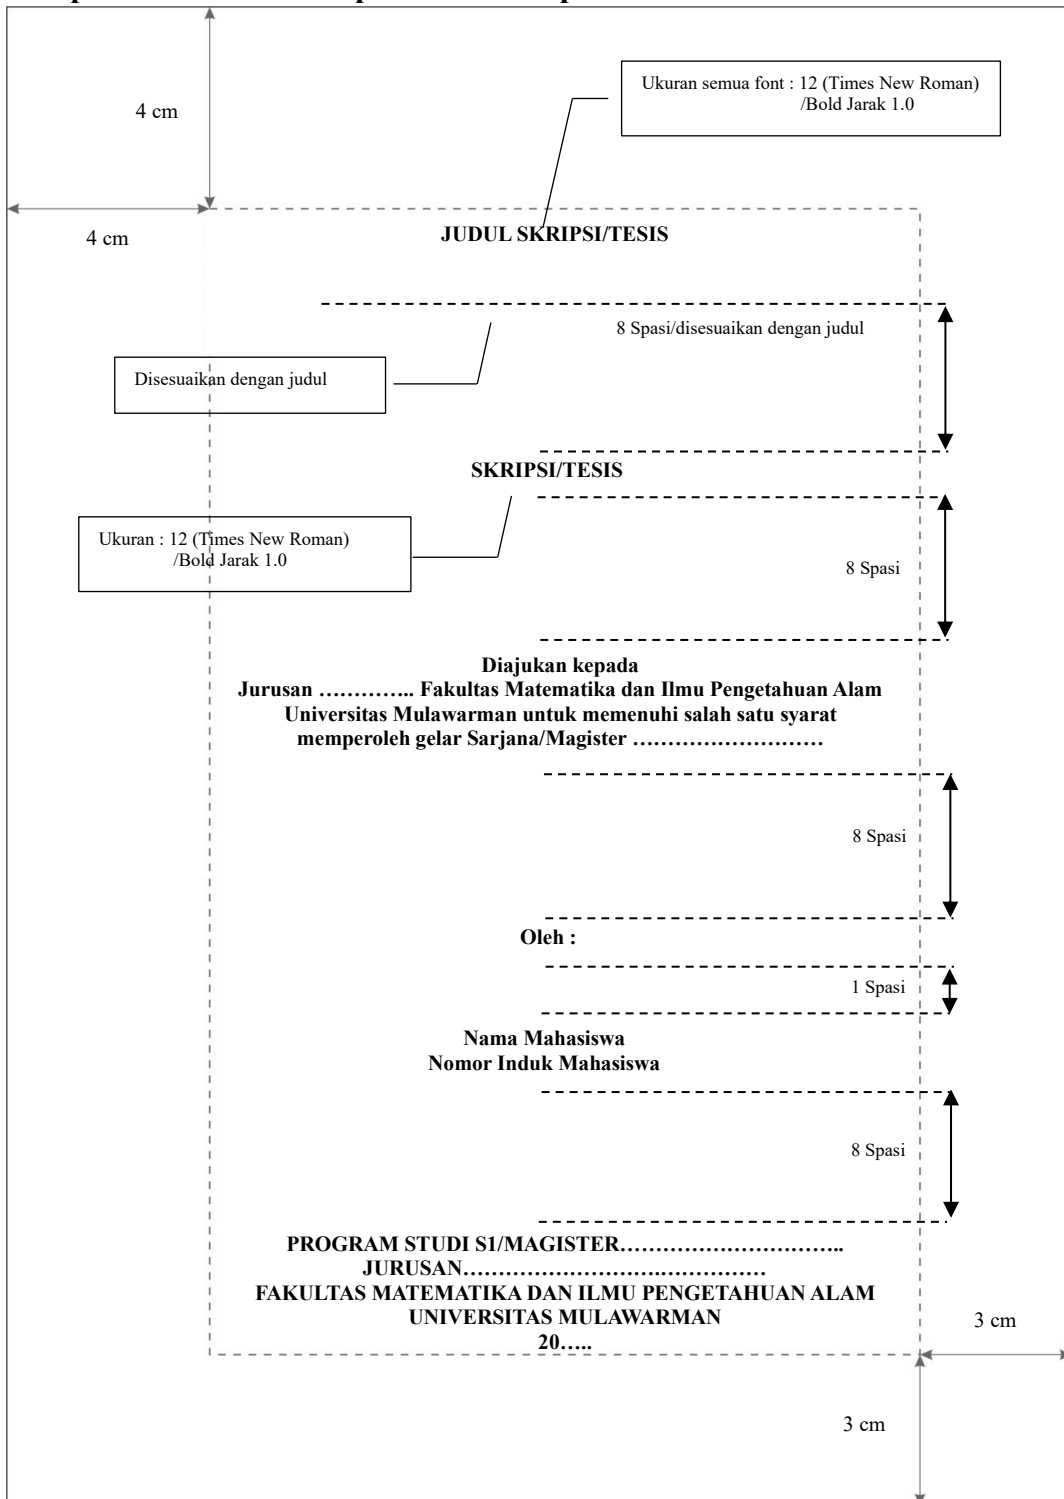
4 cm

Ukuran semua font : 12 (Times New Roman) /Bold Jarak 1.0

4 cm

JUDUL SKRIPSI/TESIS

8 Spasi/disesuaikan dengan judul

Disesuaikan dengan judul

SKRIPSI/TESIS

Ukuran : 12 (Times New Roman) /Bold Jarak 1.0

8 Spasi

Diajukan kepada
Jurusan ………….. Fakultas Matematika dan Ilmu Pengetahuan Alam
Universitas Mulawarman untuk memenuhi salah satu syarat
memperoleh gelar Sarjana/Magister ………………………

8 Spasi

Oleh :

1 Spasi

Nama Mahasiswa
Nomor Induk Mahasiswa

8 Spasi

PROGRAM STUDI S1/MAGISTER…………………………..
JURUSAN…………………………………
FAKULTAS MATEMATIKA DAN ILMU PENGETAHUAN ALAM
UNIVERSITAS MULAWARMAN
20…..

3 cm

3 cm